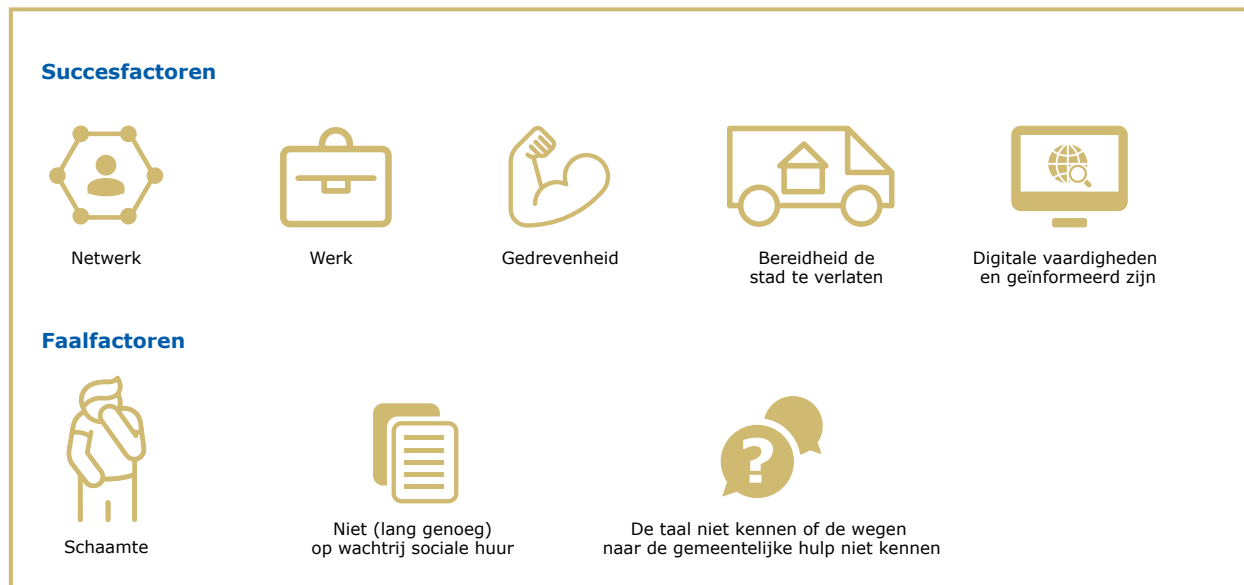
Succesfactoren

Netwerk

Werk

Gedrevenheid

Bereidheid de stad te verlaten

Digitale vaardigheden en geïnformeerd zijn

Faalfactoren

Schaamte

Niet (lang genoeg) op wachtrij sociale huur

?

De taal niet kennen of de wegen naar de gemeentelijke hulp niet kennen